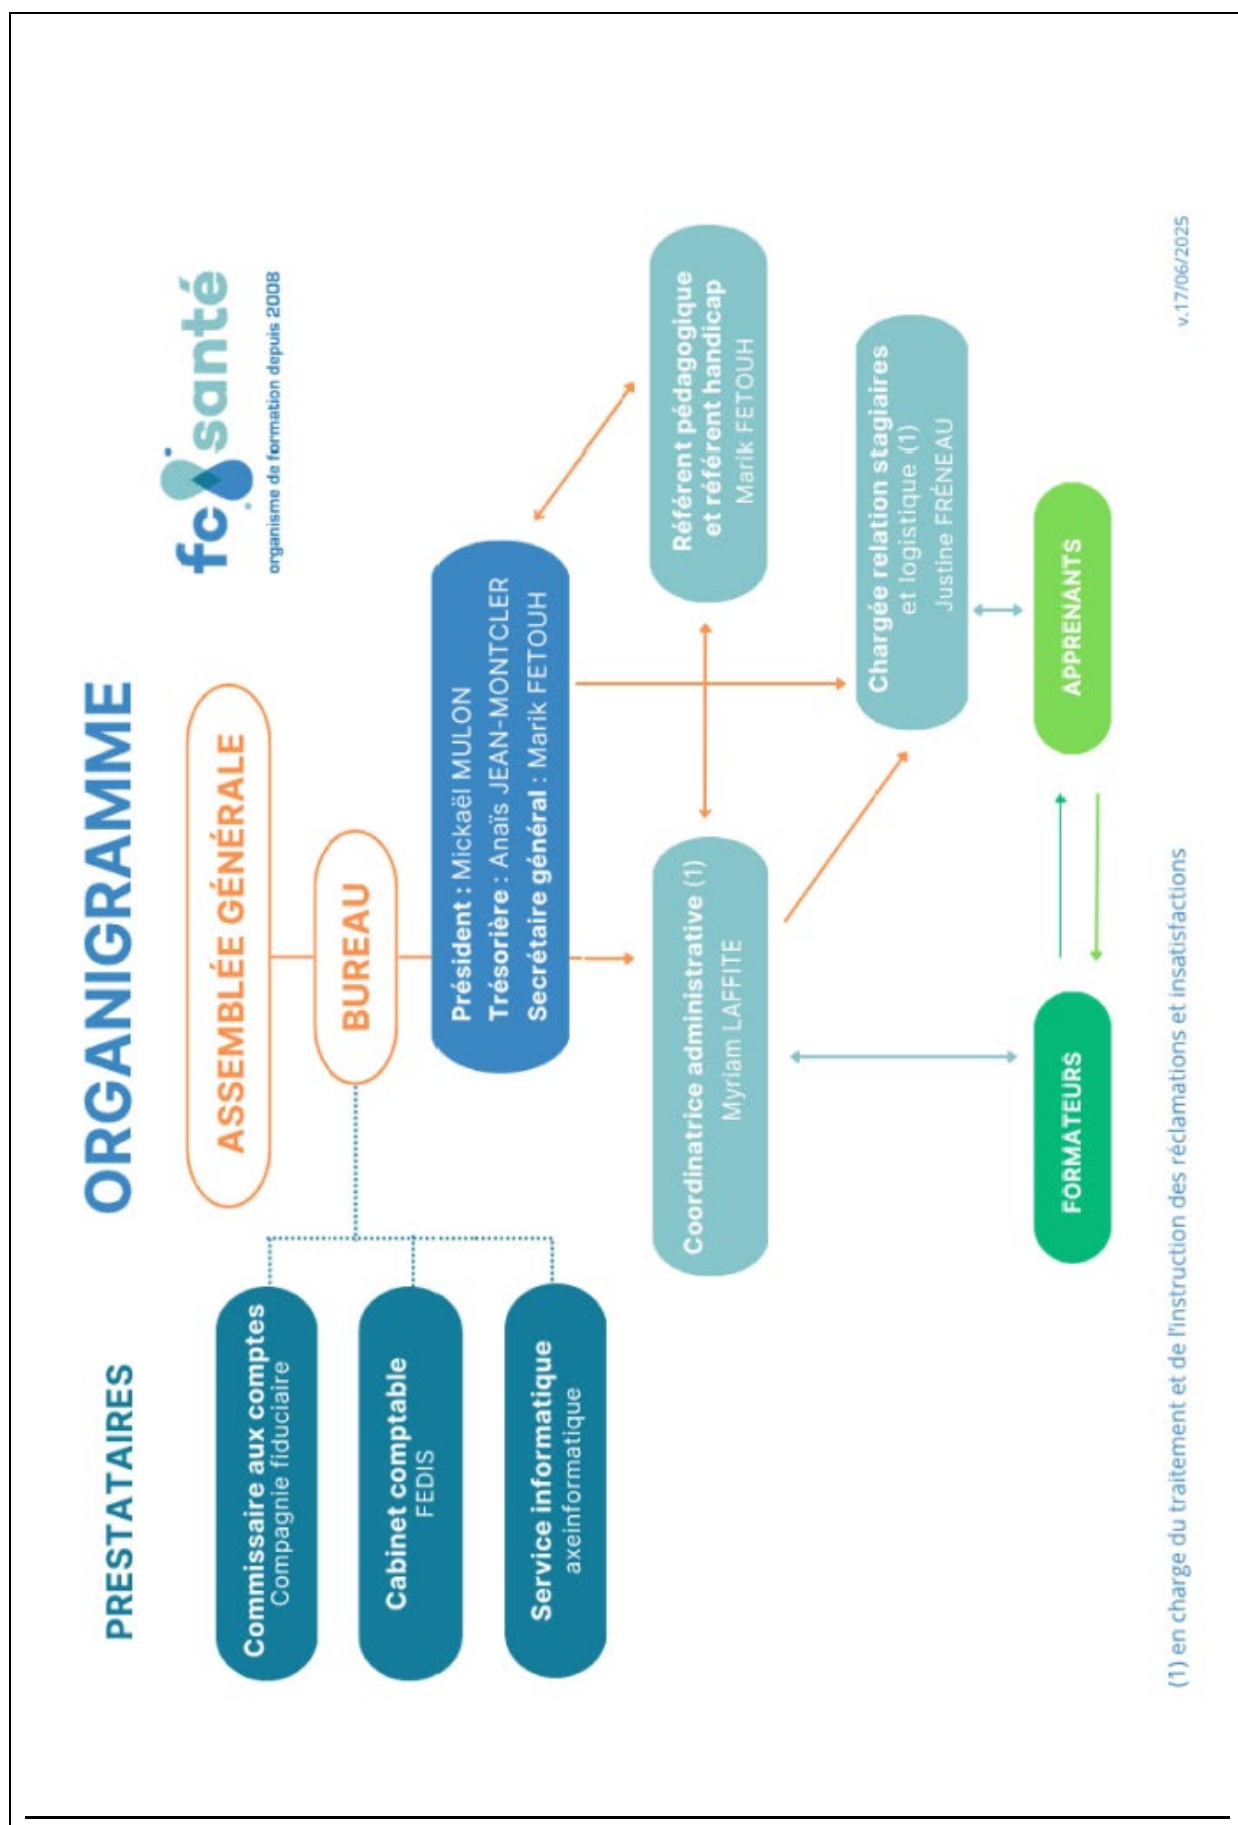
ORGANIGRAMME

fc santé
organisme de formation depuis 2008

PRESTATAIRES

Commissaire aux comptes
Compagnie fiduciaire

Cabinet comptable
FEDIS

Service informatique
axeinformatique

ASSEMBLÉE GÉNÉRALE

BUREAU

Président : Mickaël MULON
Trésorière : Anaïs JEAN-MONTCLER
Secrétaire général : Marik FETOUH

Référent pédagogique et référent handicap
Marik FETOUH

Coordinatrice administrative (1)
Myriam LAFFITE

Chargée relation stagiaires et logistique (1)
Justine FRÊNEAU

APPRENANTS

FORMATEURS

(1) en charge du traitement et de l'instruction des réclamations et insatisfactions

v.17/06/2025